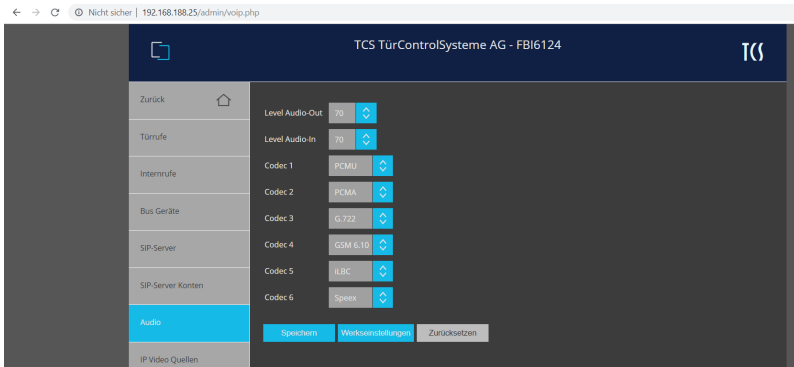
Nicht sicher | 192.168.188.25/admin/voip.php

TCS TürControlSysteme AG - FBI6124

TCS

Zurück

Türrufe

Internrufe

Bus Geräte

SIP-Server

SIP-Server Konten

Audio

IP Video Quellen

Level Audio-Out 70

Level Audio-In 70

Codec 1 PCMU

Codec 2 PCMA

Codec 3 G.722

Codec 4 GSM 6.10

Codec 5 ILBC

Codec 6 Speex

Speichern Werkseinstellungen Zurücksetzen